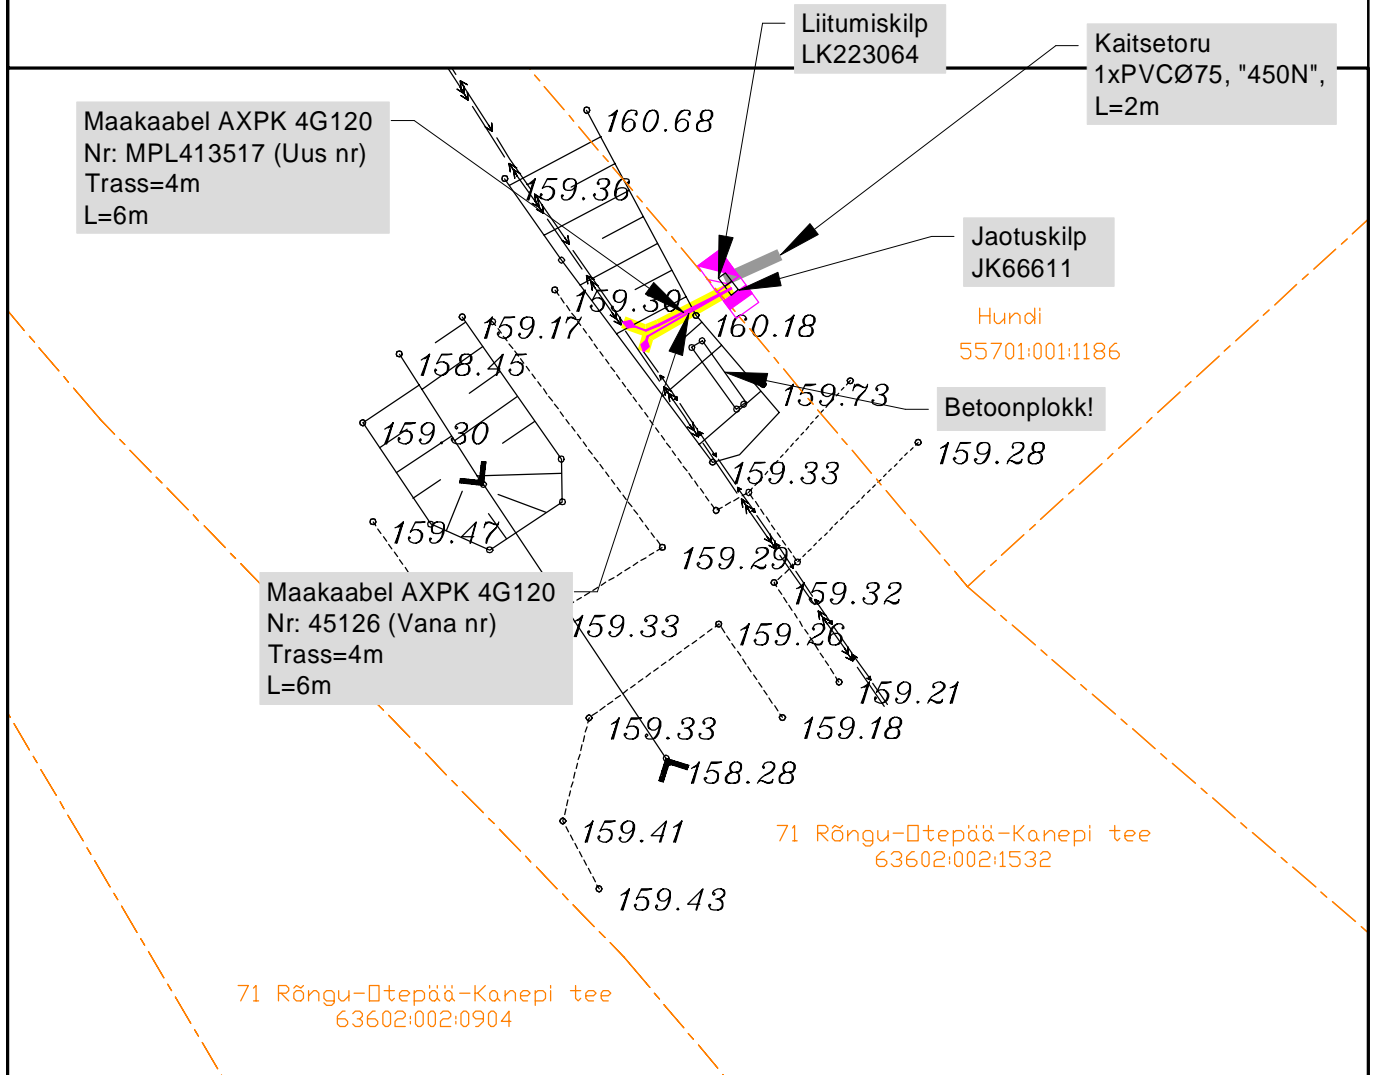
Liitumiskilp
LK223064

Kaitsetoru
1xPVCØ75, "450N",
L=2m

Maakaabel AXPK 4G120
Nr: MPL413517 (Uus nr)
Trass=4m
L=6m

160.68

159.36

Jaotuskilp
JK66611

Hundi
55701:001:1186

159.30

160.18

159.17

158.45

159.73

Betoonplokk!

159.30

159.28

159.33

159.47

159.29

Maakaabel AXPK 4G120
Nr: 45126 (Vana nr)
Trass=4m
L=6m

159.32

159.33

159.26

159.21

159.33

159.18

158.28

159.41

71 Rõngu-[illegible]tepää-Kanepi tee
63602:002:1532

159.43

71 Rõngu-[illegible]tepää-Kanepi tee
63602:002:0904